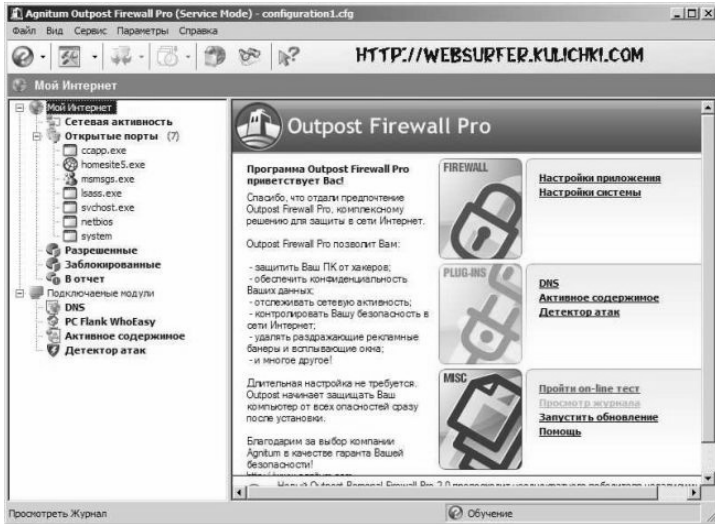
Agnitum Outpost Firewall Pro (Service Mode) - configuration1.cfg

Файл Вид Сервис Параметры Справка

HTTP://WEBSURFER.KULICHKI.COM

Мой Интернет

Мой Интернет
Сетевая активность
Открытые порты (7)
ccapp.exe
homesite5.exe
msmsgs.exe
lsass.exe
svchost.exe
netbios
system
Разрешенные
Заблокированные
В отчет
Подключаемые модули
DNS
PC Flank WhoEasy
Активное содержимое
Детектор атак

Outpost Firewall Pro

Программа Outpost Firewall Pro приветствует Вас!

Спасибо, что отдали предпочтение Outpost Firewall Pro, комплексному решению для защиты в сети Интернет.

Outpost Firewall Pro позволит Вам:

- защитить Ваш ПК от хакеров;
- обеспечить конфиденциальность Ваших данных;
- отслеживать сетевую активность;
- контролировать Вашу безопасность в сети Интернет;
- удалять раздражающие рекламные банеры и всплывающие окна;
- и многое другое!

Длительная настройка не требуется. Outpost начинает защищать Ваш компьютер от всех опасностей сразу после установки.

Благодарим за выбор компании Agnitum в качестве гаранта Вашей безопасности!

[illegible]

FIREWALL

Настройки приложения
Настройки системы

PLUG-INS

DNS
Активное содержимое
Детектор атак

MISC

Пройти on-line тест
Просмотр журнала
Запустить обновление
Помощь

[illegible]

Просмотреть Журнал

Обучение